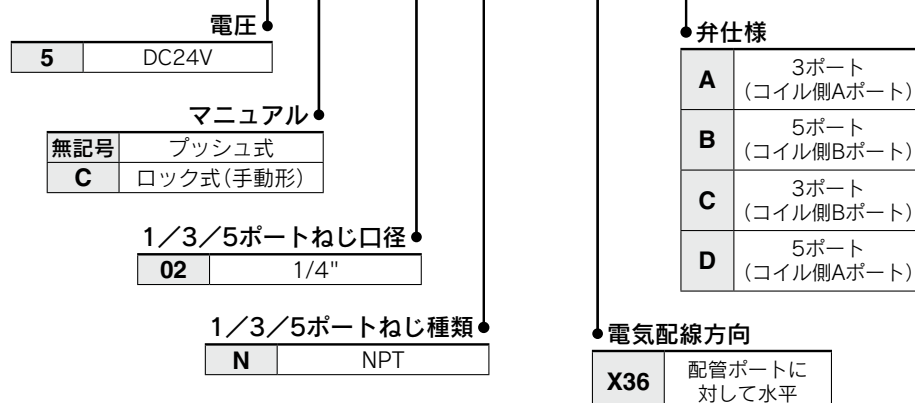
電圧

| 5 | DC24V |
|---|---|

マニュアル

| 無記号 | プッシュ式 |
|---|---|
| C | ロック式(手動形) |

1/3/5ポートねじ口径

| 02 | 1/4" |
|---|---|

1/3/5ポートねじ種類

| N | NPT |
|---|---|

弁仕様

| A | 3ポート (コイル側Aポート) |
|---|---|
| B | 5ポート (コイル側Bポート) |
| C | 3ポート (コイル側Bポート) |
| D | 5ポート (コイル側Aポート) |

電気配線方向

| X36 | 配管ポートに対して水平 |
|---|---|